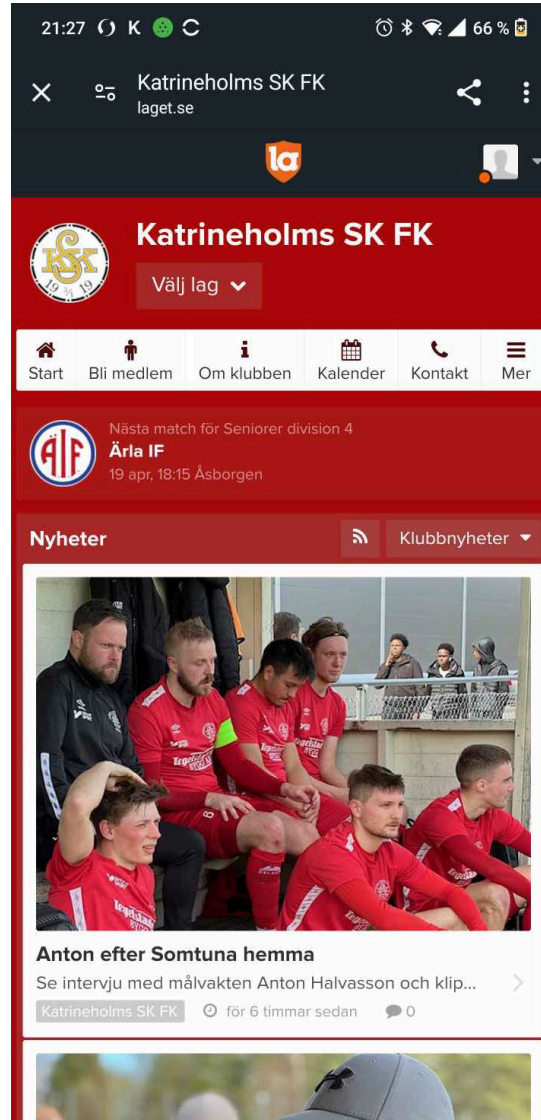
21:27 K 66 %

Katrineholms SK FK
laget.se

la

Katrineholms SK FK
Välj lag

Start
Bli medlem
Om klubben
Kalender
Kontakt
Mer

Nästa match för Seniorer division 4
Ärla IF
19 apr, 18:15 Åsborgen

Nyheter
Klubbnyheter

Anton efter Somtuna hemma
Se intervju med målvakten Anton Halvasson och klip...
Katrineholms SK FK för 6 timmar sedan 0